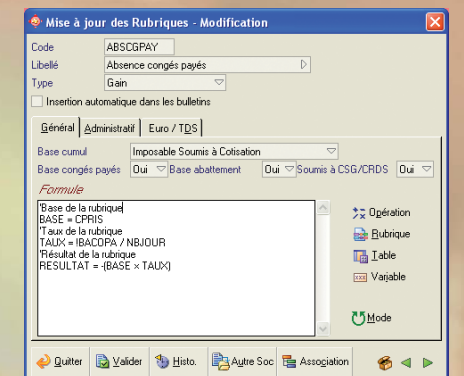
Mise à jour des Rubriques - Modification

Code ABSCGPAY
Libellé Absence congés payés
Type Gain
Insertion automatique dans les bulletins

Général | Administratif | Euro / TDS

Base cumul Imposable Soumis à Cotisation
Base congés payés Oui Base abattement Oui Soumis à CSG/CRDS Oui

Formule

'Base de la rubrique
BASE = CPRIS
'Taux de la rubrique
TAUX = !BACOPA / NBJOUR
'Résultat de la rubrique
RESULTAT = -(BASE × TAUX)

Opération
Rubrique
Table
Variable
Mode

Quitter | Valider | Histo. | Autre Soc | Association